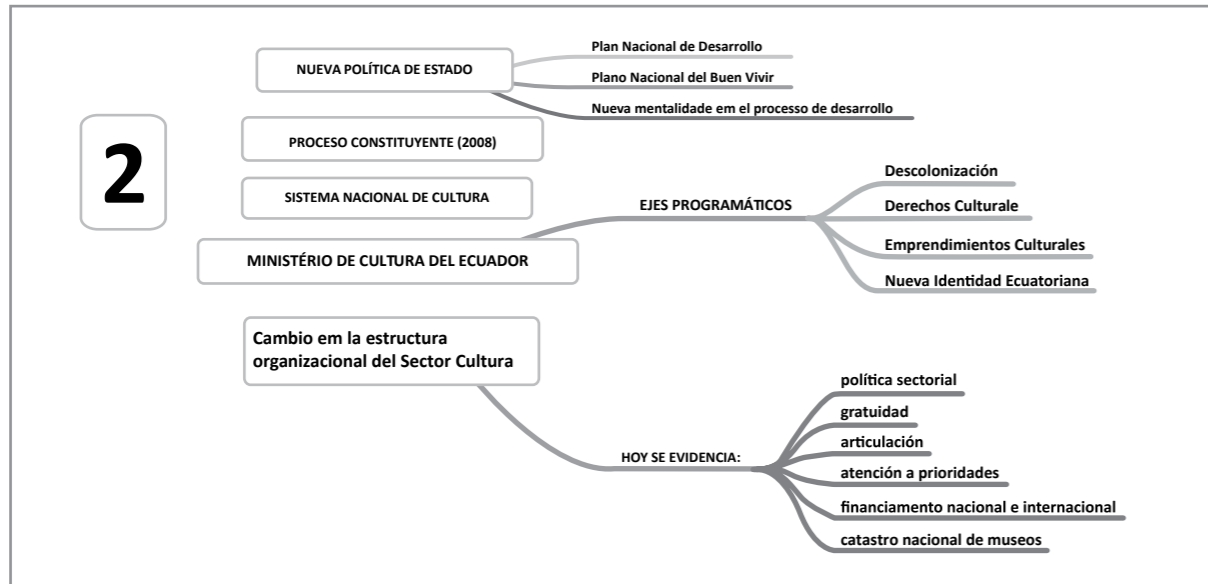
2

NUEVA POLÍTICA DE ESTADO

Plan Nacional de Desarrollo

Plano Nacional del Buen Vivir

Nueva mentalidade em el processo de desarrollo

PROCESO CONSTITUYENTE (2008)

SISTEMA NACIONAL DE CULTURA

MINISTÉRIO DE CULTURA DEL ECUADOR

EJES PROGRAMÁTICOS

Descolonización

Derechos Culturale

Emprendimientos Culturales

Nueva Identidad Ecuatoriana

Cambio em la estructura organizacional del Sector Cultura

HOY SE EVIDENCIA:

política sectorial

gratuidad

articulación

atención a prioridades

financiamento nacional e internacional

catastro nacional de museos